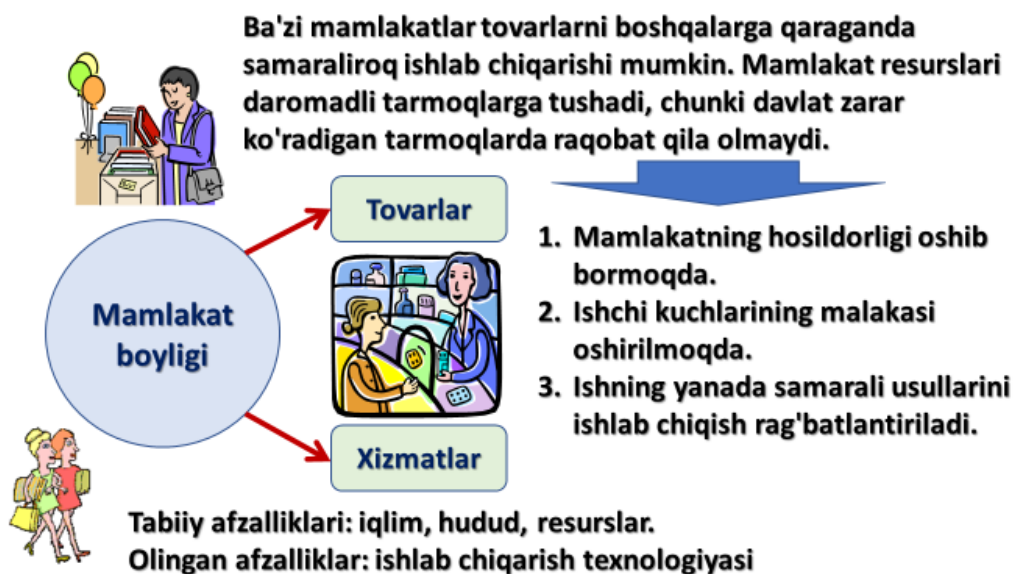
Ba'zi mamlakatlar tovarlarni boshqalarga qaraganda samaraliroq ishlab chiqarishi mumkin. Mamlakat resurslari daromadli tarmoqlarga tushadi, chunki davlat zarar ko'radigan tarmoqlarda raqobat qila olmaydi.

Mamlakat boyligi

Tovarlar

Xizmatlar

1. Mamlakatning hosildorligi oshib bormoqda.
2. Ishchi kuchlarining malakasi oshirilmoqda.
3. Ishning yanada samarali usullarini ishlab chiqish rag'batlantiriladi.

Tabiiy afzalliklari: iqlim, hudud, resurslar.
Olingan afzalliklar: ishlab chiqarish texnologiyasi